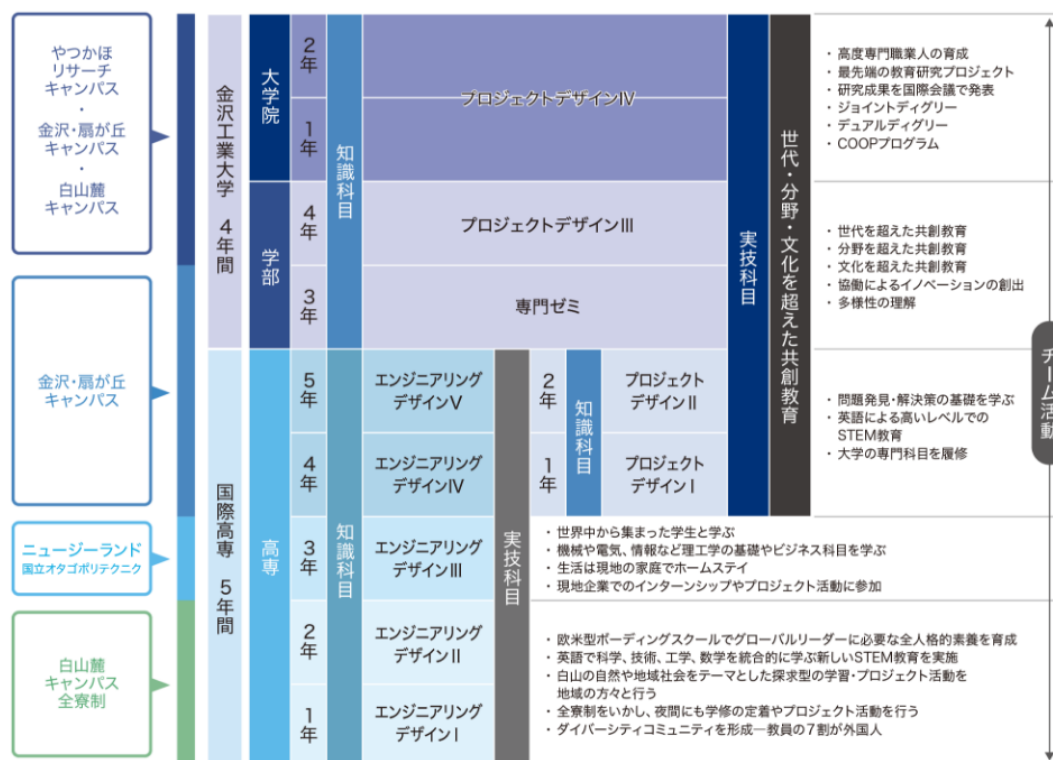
やつかほ
リサーチ
キャンパス
・
金沢・扇が丘
キャンパス
・
白山麓
キャンパス

金沢・扇が丘
キャンパス

ニュージーランド
国立オタゴポリテクニク

白山麓
キャンパス
全寮制

金沢工業大学 4年間

大学院

2年

1年

学部

4年

3年

知識科目

プロジェクトデザインIV

プロジェクトデザインIII

専門ゼミ

実技科目

世代・分野・文化を超えた共創教育

・高度専門職業人の育成
・最先端の教育研究プロジェクト
・研究成果を国際会議で発表
・ジョイントディグリー
・デュアルディグリー
・COOPプログラム

・世代を超えた共創教育
・分野を超えた共創教育
・文化を超えた共創教育
・協働によるイノベーションの創出
・多様性の理解

国際高専 5年間

高専

5年

4年

3年

2年

1年

知識科目

エンジニアリングデザインV

エンジニアリングデザインIV

エンジニアリングデザインIII

エンジニアリングデザインII

エンジニアリングデザインI

実技科目

2年

1年

知識科目

プロジェクトデザインII

プロジェクトデザインI

・問題発見・解決策の基礎を学ぶ
・英語による高いレベルでのSTEM教育
・大学の専門科目を履修

・世界中から集まった学生と学ぶ
・機械や電気、情報など理工学の基礎やビジネス科目を学ぶ
・生活は現地の家庭でホームステイ
・現地企業でのインターンシップやプロジェクト活動に参加

・欧米型ボーディングスクールでグローバルリーダーに必要な全人格的素養を育成
・英語で科学、技術、工学、数学を統合的に学ぶ新しいSTEM教育を実施
・白山の自然や地域社会をテーマとした探求型の学習・プロジェクト活動を地域の方々と行う
・全寮制をいかし、夜間にも学修の定着やプロジェクト活動を行う
・ダイバーシティコミュニティを形成ー教員の7割が外国人

チーム活動